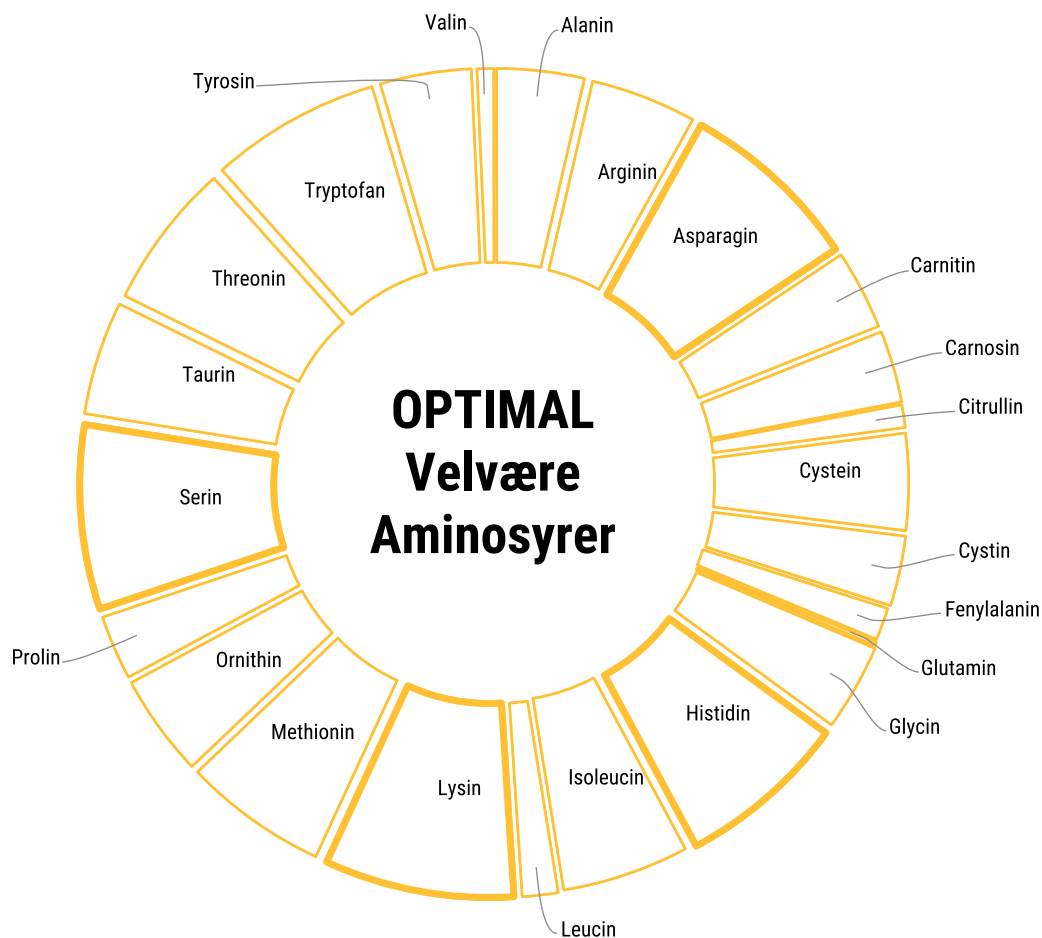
OPTIMAL
Velvære
Aminosyrer

Valin
Alanin
Tyrosin
Arginin
Tryptofan
Asparagin
Carnitin
Threonin
Carnosin
Taurin
Citrullin
Cystein
Serin
Cystin
Fenylalanin
Glutamin
Prolin
Ornithin
Histidin
Glycin
Methionin
Isoleucin
Lysin
Leucin